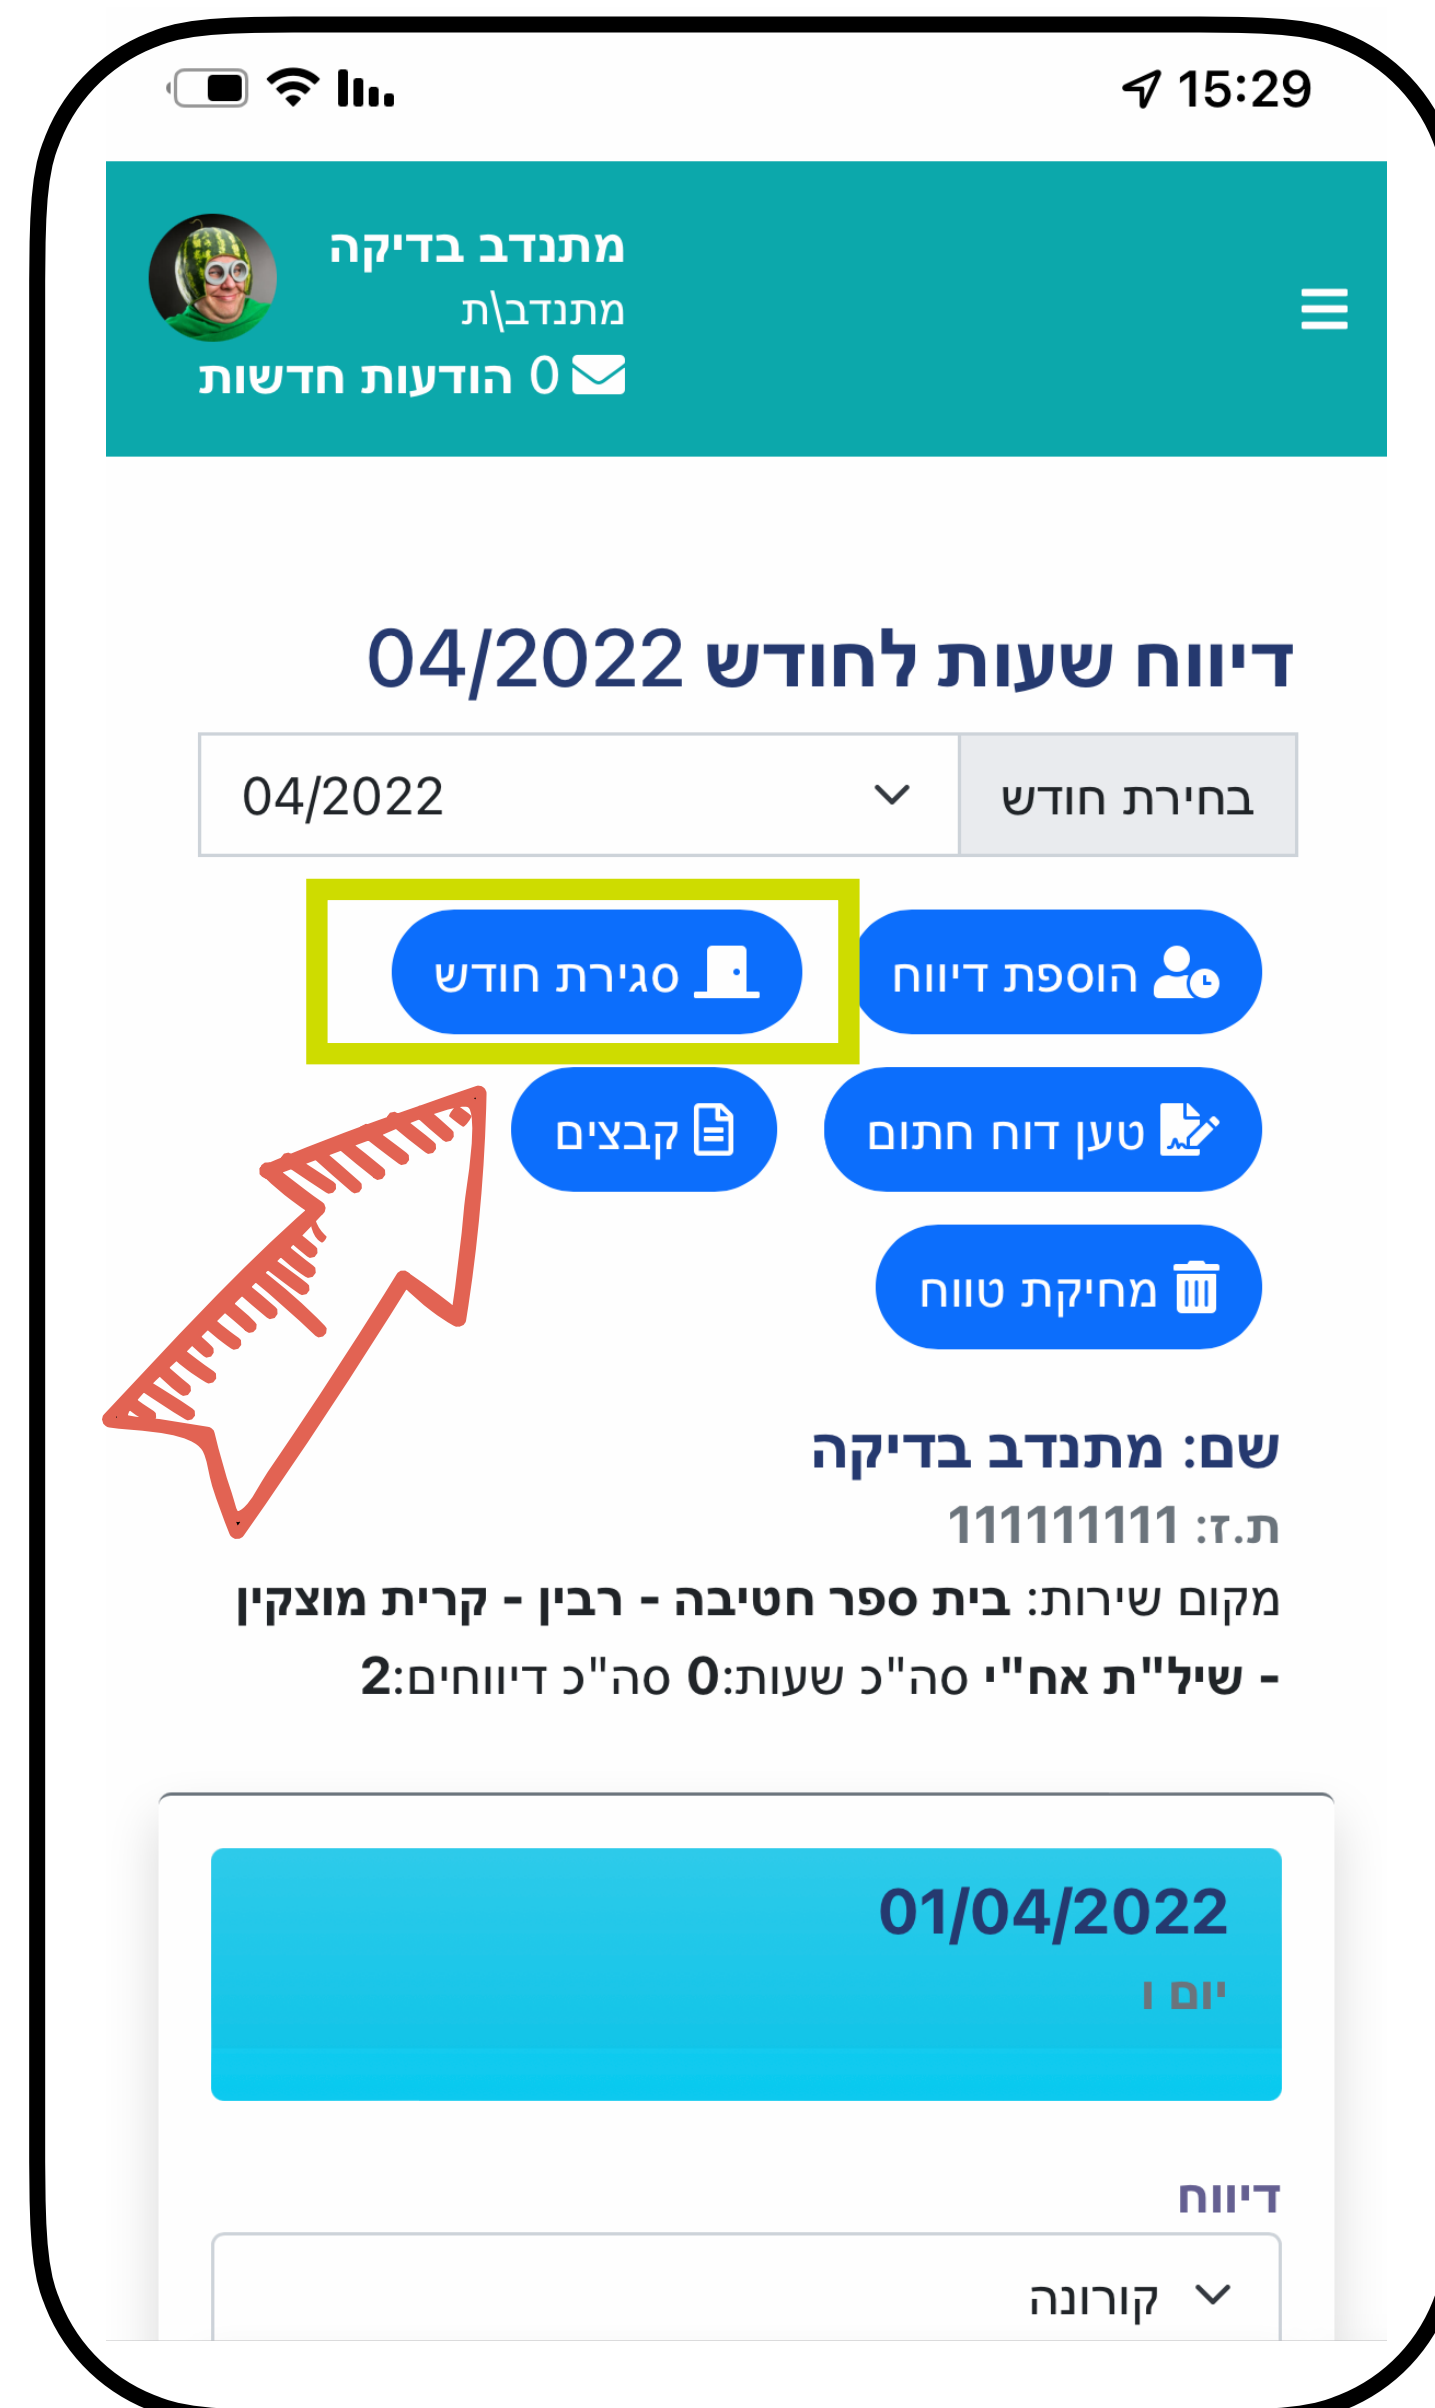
15:29

מתנדב בדיקה
מתנדב\ת
0 הודעות חדשות

דיווח שעות לחודש 04/2022

בחירת חודש
04/2022

הוספת דיווח
סגירת חודש
טען דוח חתום
קבצים
מחיקת טווח

שם: מתנדב בדיקה
ת.ז: 111111111
מקום שירות: בית ספר חטיבה - רבין - קרית מוצקין
- שיל"ת אח" סה"כ שעות:0 סה"כ דיווחים:2

01/04/2022
יום ו

דיווח
קורונה